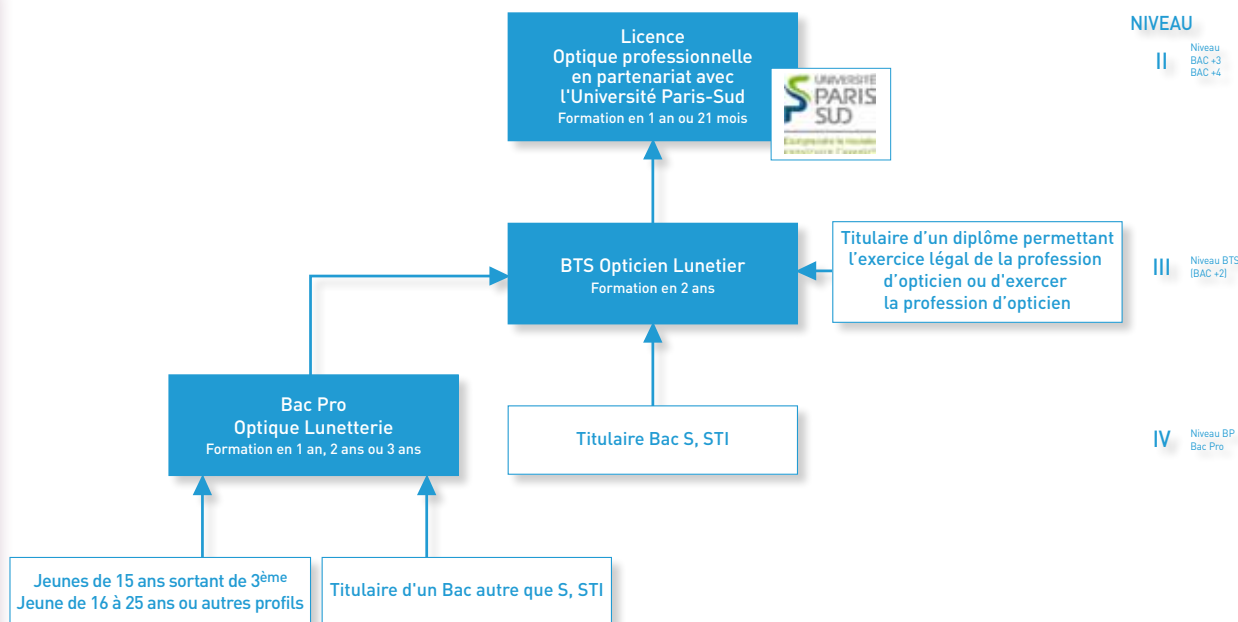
Licence
Optique professionnelle
en partenariat avec
l'Université Paris-Sud
Formation en 1 an ou 21 mois

UNIVERSITE PARIS SUD
Comprendre le monde construire l'avenir

NIVEAU

II Niveau BAC +3 BAC +4

BTS Opticien Lunetier
Formation en 2 ans

Titulaire d'un diplôme permettant l'exercice légal de la profession d'opticien ou d'exercer la profession d'opticien

III Niveau BTS (BAC +2)

Bac Pro
Optique Lunetterie
Formation en 1 an, 2 ans ou 3 ans

Titulaire Bac S, STI

IV Niveau BP Bac Pro

Jeunes de 15 ans sortant de 3$^{ème}$
Jeune de 16 à 25 ans ou autres profils

Titulaire d'un Bac autre que S, STI